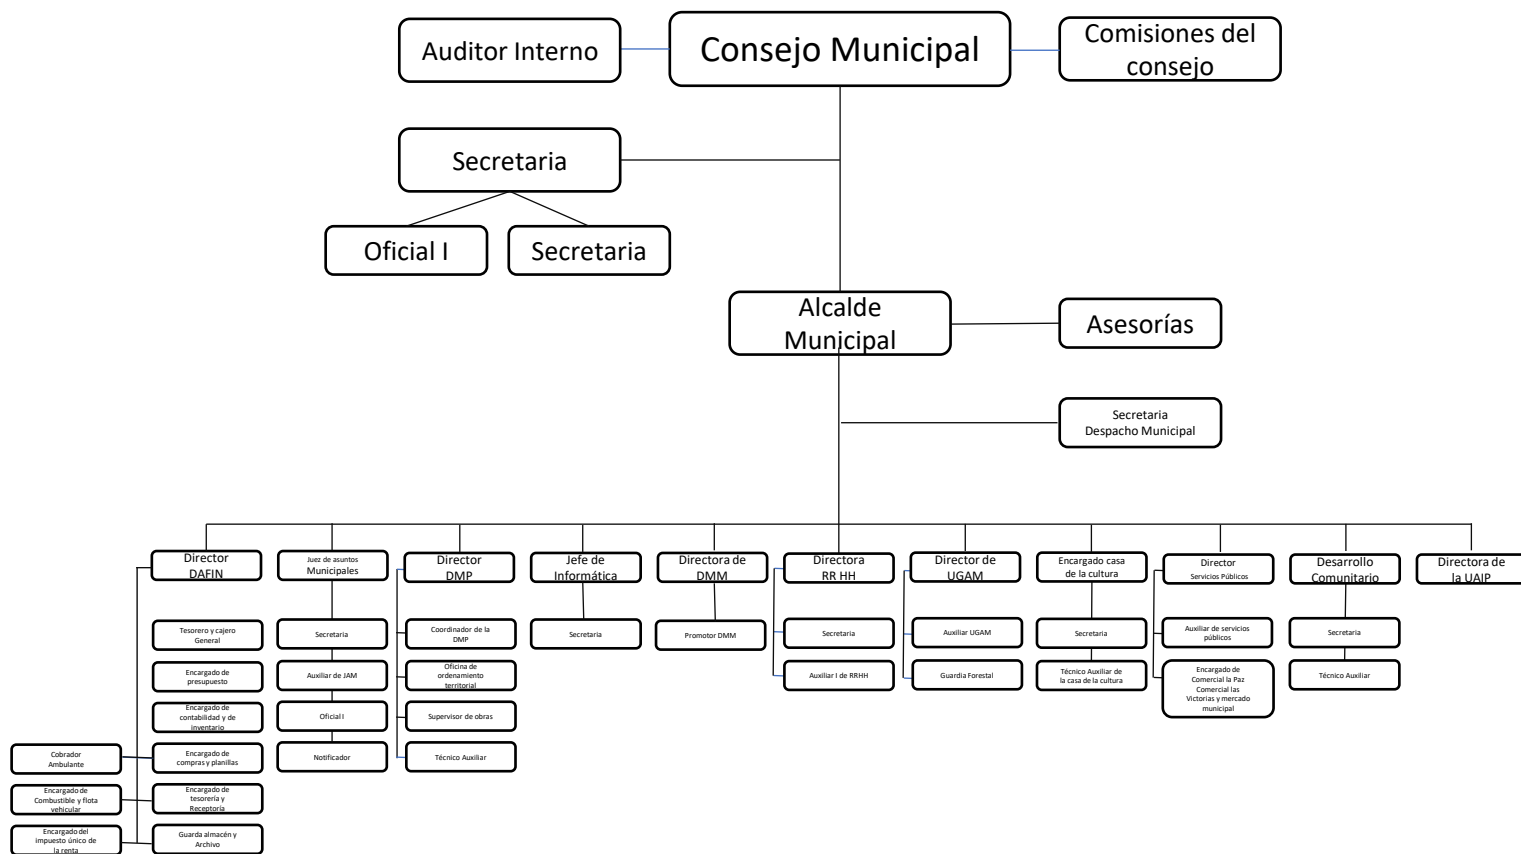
Auditor Interno

Consejo Municipal

Comisiones del consejo

Secretaria

Oficial I

Secretaria

Alcalde Municipal

Asesorías

Secretaria Despacho Municipal

Director DAFIN

Tesorero y cajero General

Encargado de presupuesto

Encargado de contabilidad y de inventario

Encargado de compras y planillas

Encargado de tesorería y Receptoría

Guarda almacén y Archivo

Cobrador Ambulante

Encargado de Combustible y flota vehicular

Encargado del impuesto único de la renta

Juez de asuntos Municipales

Secretaria

Auxiliar de JAM

Oficial I

Notificador

Director DMP

Coordinador de la DMP

Oficina de ordenamiento territorial

Supervisor de obras

Técnico Auxiliar

Jefe de Informática

Secretaria

Directora de DMM

Promotor DMM

Directora RR HH

Secretaria

Auxiliar I de RRHH

Director de UGAM

Auxiliar UGAM

Guardia Forestal

Encargado casa de la cultura

Secretaria

Técnico Auxiliar de la casa de la cultura

Director Servicios Públicos

Auxiliar de servicios públicos

Encargado de Comercial la Paz Comercial las Victorias y mercado municipal

Desarrollo Comunitario

Secretaria

Técnico Auxiliar

Directora de la UAIP